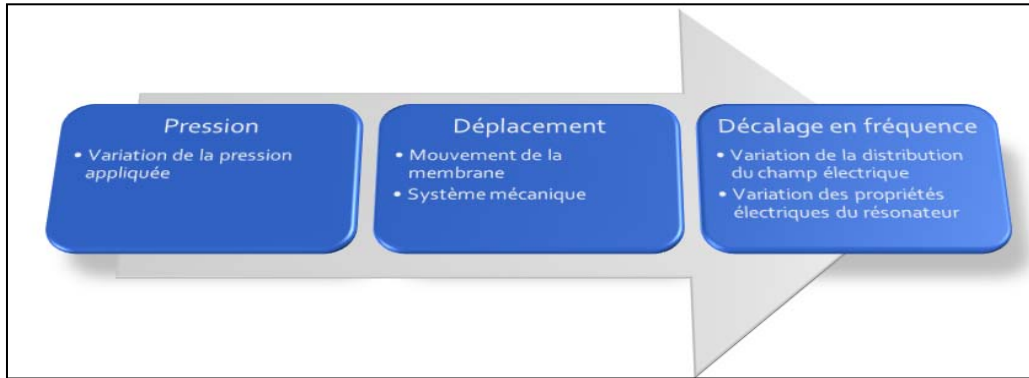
Pression

• Variation de la pression appliquée

Déplacement

• Mouvement de la membrane
• Système mécanique

Décalage en fréquence

• Variation de la distribution du champ électrique
• Variation des propriétés électriques du résonateur